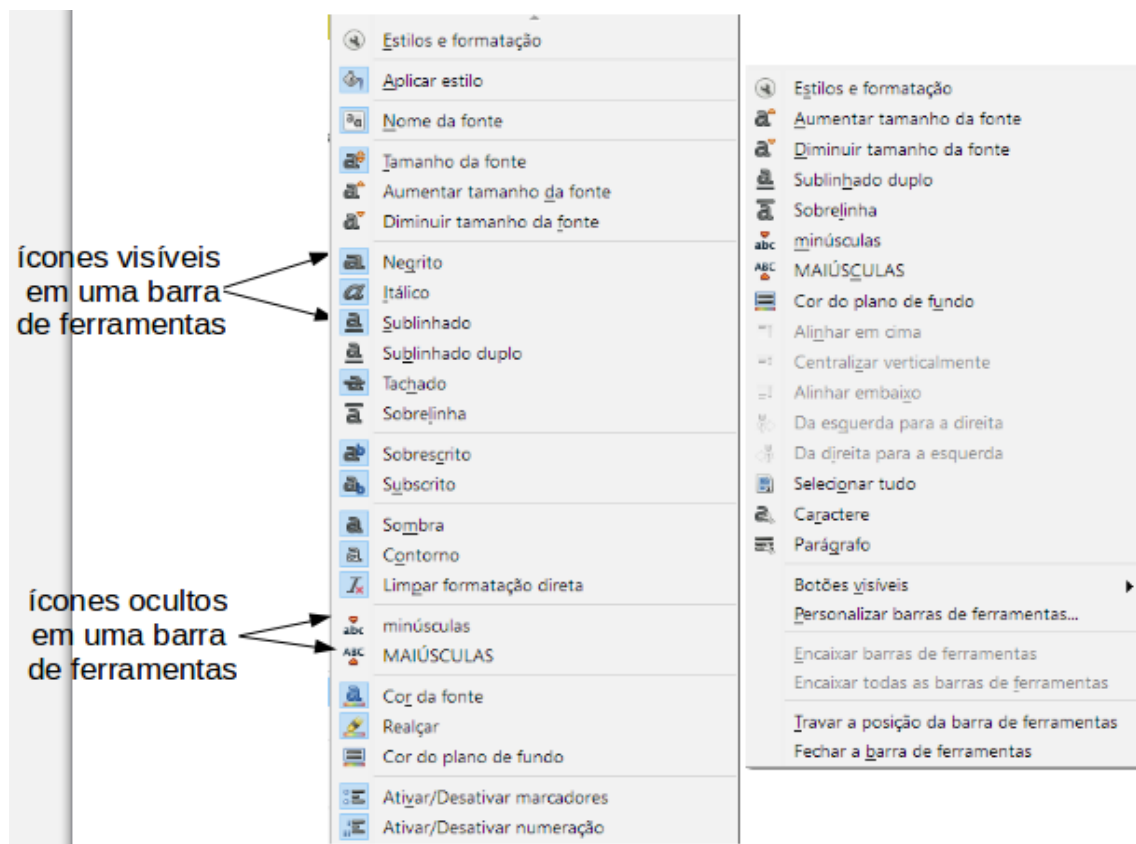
Estilos e formatação
Aplicar estilo
Nome da fonte
Tamanho da fonte
Aumentar tamanho da fonte
Diminuir tamanho da fonte
Negrito
Itálico
Sublinhado
Sublinhado duplo
Tachado
Sobrelinha
Sobrescrito
Subscrito
Sombra
Contorno
Limpar formatação direta
minúsculas
MAIÚSCULAS
Cor da fonte
Realçar
Cor do plano de fundo
Ativar/Desativar marcadores
Ativar/Desativar numeração

ícones visíveis em uma barra de ferramentas

ícones ocultos em uma barra de ferramentas

Estilos e formatação
Aumentar tamanho da fonte
Diminuir tamanho da fonte
Sublinhado duplo
Sobrelinha
minúsculas
MAIÚSCULAS
Cor do plano de fundo
Alinhar em cima
Centralizar verticalmente
Alinhar embaixo
Da esquerda para a direita
Da direita para a esquerda
Selecionar tudo
Caractere
Parágrafo
Botões visíveis
Personalizar barras de ferramentas...
Encaixar barras de ferramentas
Encaixar todas as barras de ferramentas
Travar a posição da barra de ferramentas
Fechar a barra de ferramentas